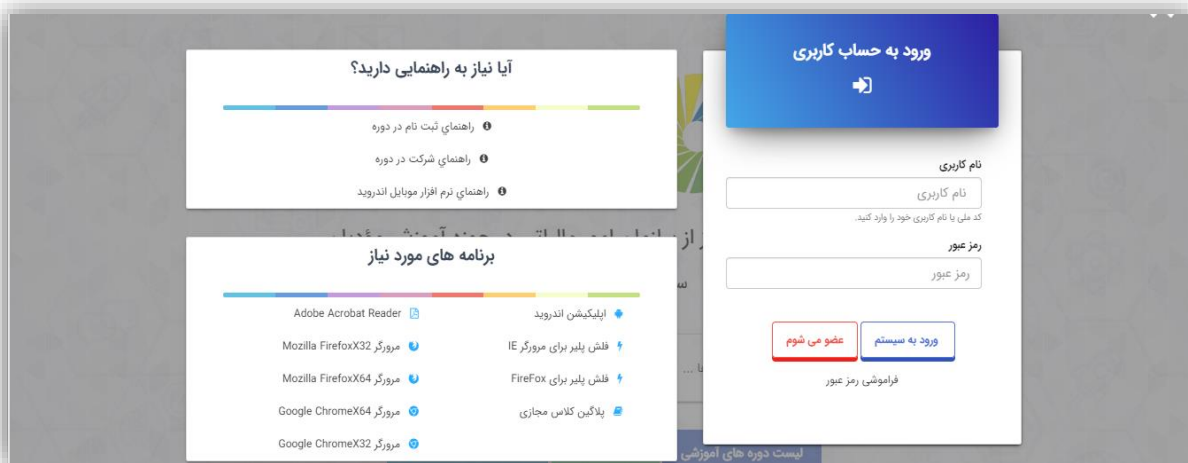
ورود به حساب کاربری

نام کاربری
نام کاربری
کد ملی یا نام کاربری خود را وارد کنید.
رمز عبور
رمز عبور

ورود به سیستم
عضو می شوم
فراموشی رمز عبور

آیا نیاز به راهنمایی دارید؟

راهنمای ثبت نام در دوره
راهنمای شرکت در دوره
راهنمای نرم افزار موبایل اندروید

برنامه های مورد نیاز

اپلیکیشن اندروید
فلش پلیر برای مرورگر IE
فلش پلیر برای FireFox
پلاگین کلاس مجازی

Adobe Acrobat Reader
مرورگر Mozilla FirefoxX32
مرورگر Mozilla FirefoxX64
مرورگر Google ChromeX64
مرورگر Google ChromeX32

لیست دوره های آموزشی